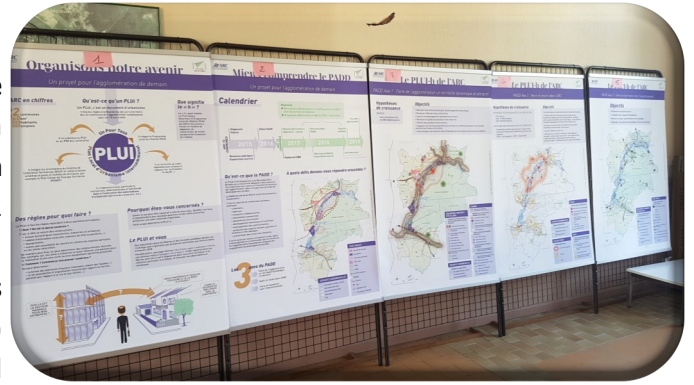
Organiser notre avenir
Un projet pour l'agglomération de demain

ARC en chiffres

Qu'est-ce qu'un PLUi ?

Que signifie le « i » ?

PLUi

Des règles pour quoi faire ?

Pourquoi êtes-vous concernés ?

Le PLUi et vous

Mieux comprendre le PADD
Un projet pour l'agglomération de demain

Calendrier

Qu'est-ce que le PADD ?

A quoi doit-on penser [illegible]

3

Le PLUi de l'ARC

Hypothèses de croissance

Objectifs

Le PLUi de l'ARC

Objectifs